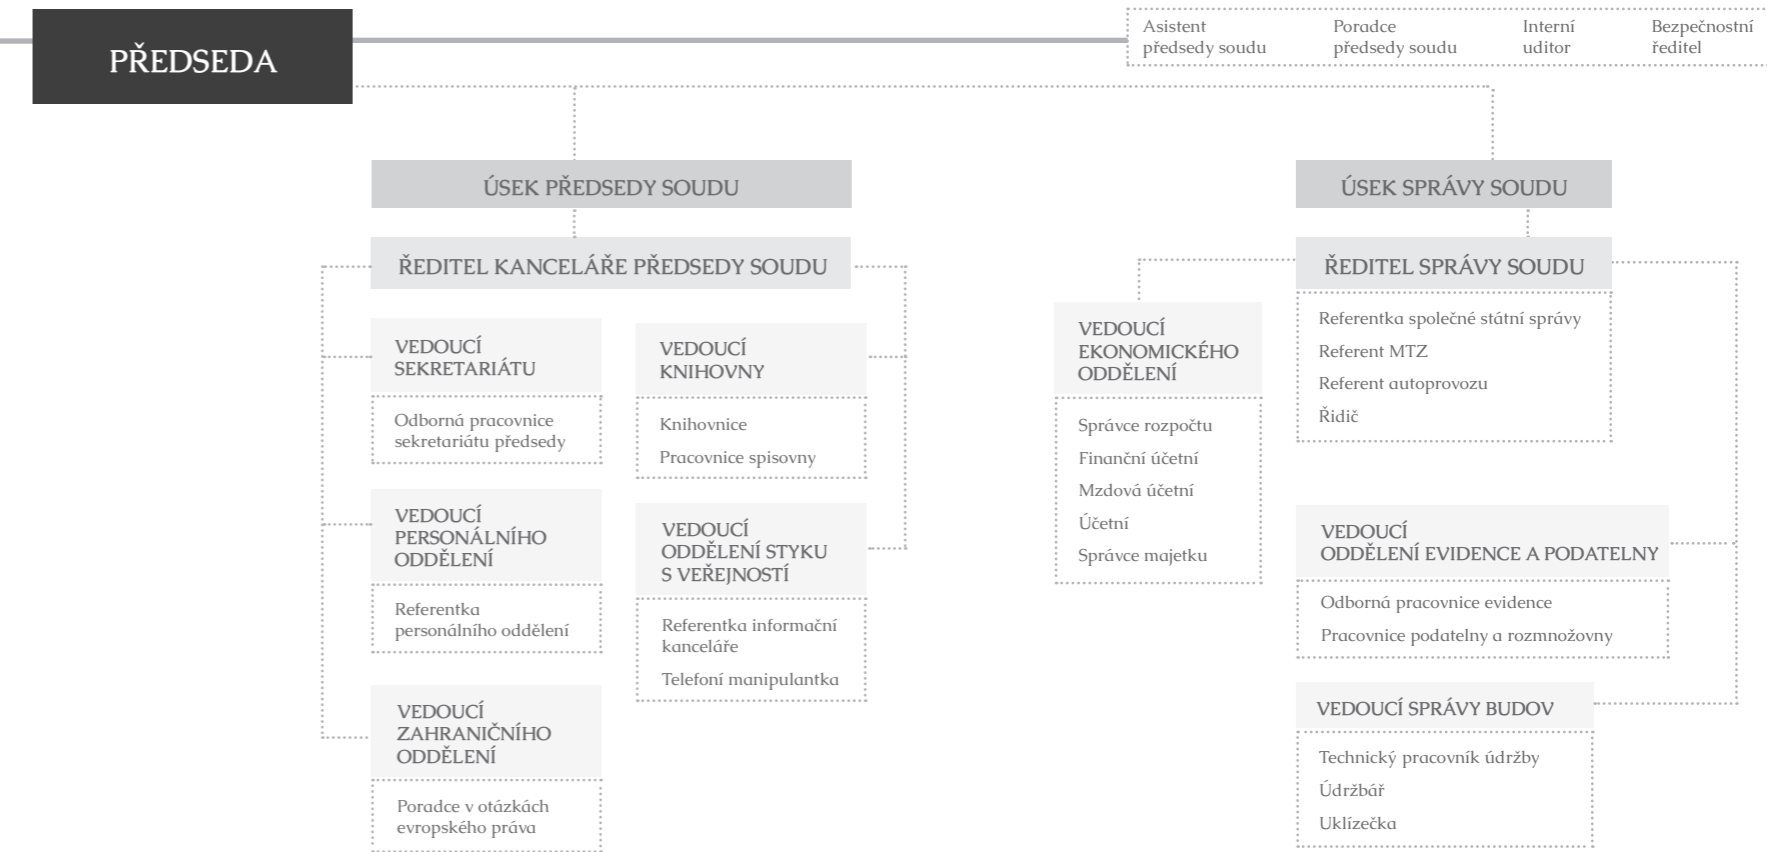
PŘEDSEDA

Asistent předsedy soudu

Poradce předsedy soudu

Interní uditor

Bezpečnostní ředitel

ÚSEK PŘEDSEDY SOUDU

ŘEDITEL KANCELÁŘE PŘEDSEDY SOUDU

VEDOUCÍ SEKRETARIÁTU

Odborná pracovnice sekretariátu předsedy

VEDOUCÍ PERSONÁLNÍHO ODDĚLENÍ

Referentka personálního oddělení

VEDOUCÍ ZAHRANIČNÍHO ODDĚLENÍ

Poradce v otázkách evropského práva

VEDOUCÍ KNIHOVNY

Knihovnice

Pracovnice spisovny

VEDOUCÍ ODDĚLENÍ STYKU S VEŘEJNOSTÍ

Referentka informační kanceláře

Telefoní manipulantka

ÚSEK SPRÁVY SOUDU

ŘEDITEL SPRÁVY SOUDU

Referentka společné státní správy

Referent MTZ

Referent autoprovozu

Řidič

VEDOUCÍ EKONOMICKÉHO ODDĚLENÍ

Správce rozpočtu

Finanční účetní

Mzdová účetní

Účetní

Správce majetku

VEDOUCÍ ODDĚLENÍ EVIDENCE A PODATELNY

Odborná pracovnice evidence

Pracovnice podatelny a rozmnožovny

VEDOUCÍ SPRÁVY BUDOV

Technický pracovník údržby

Údržbář

Uklízečka